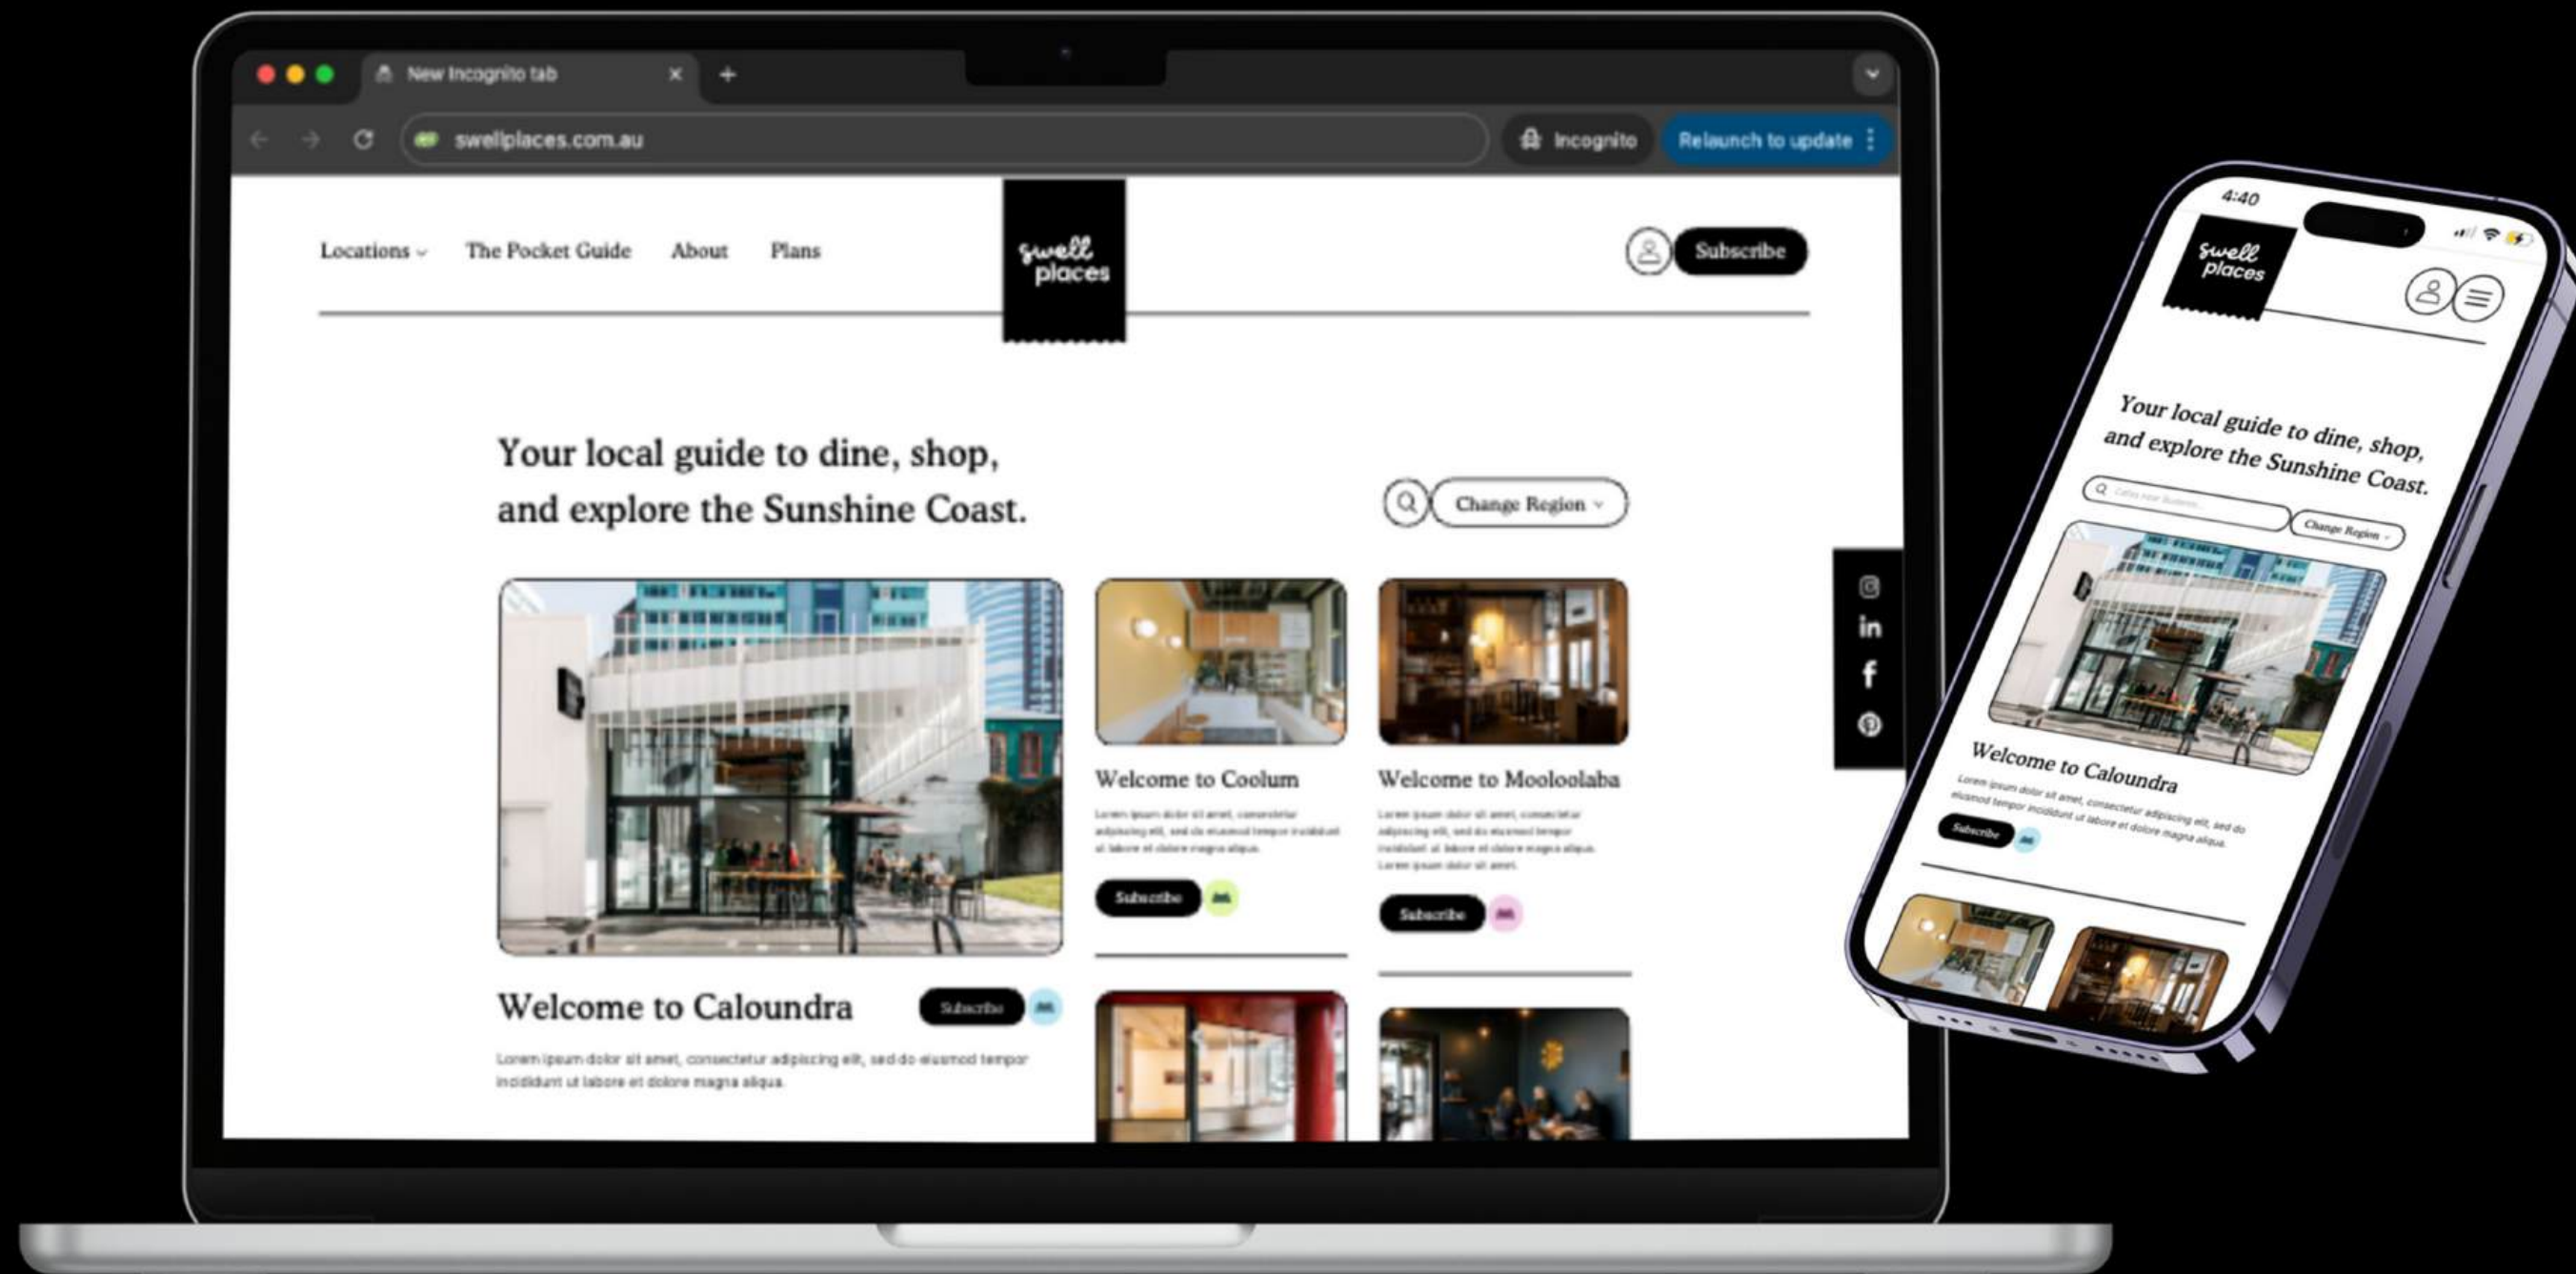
New Incognito tab

swellplaces.com.au

Incognito

Relaunch to update

Locations

The Pocket Guide

About

Plans

swell places

Subscribe

Your local guide to dine, shop, and explore the Sunshine Coast.

Change Region

Welcome to Coolum

Lorem ipsum dolor sit amet, consectetur adipiscing elit, sed do eiusmod tempor incididunt ut labore et dolore magna aliqua.

Subscribe

Welcome to Mooloolaba

Lorem ipsum dolor sit amet, consectetur adipiscing elit, sed do eiusmod tempor incididunt ut labore et dolore magna aliqua. Lorem ipsum dolor sit amet.

Subscribe

Welcome to Caloundra

Subscribe

Lorem ipsum dolor sit amet, consectetur adipiscing elit, sed do eiusmod tempor incididunt ut labore et dolore magna aliqua.

4:40

swell places

Your local guide to dine, shop, and explore the Sunshine Coast.

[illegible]

Change Region

Welcome to Caloundra

Lorem ipsum dolor sit amet, consectetur adipiscing elit, sed do eiusmod tempor incididunt ut labore et dolore magna aliqua.

Subscribe